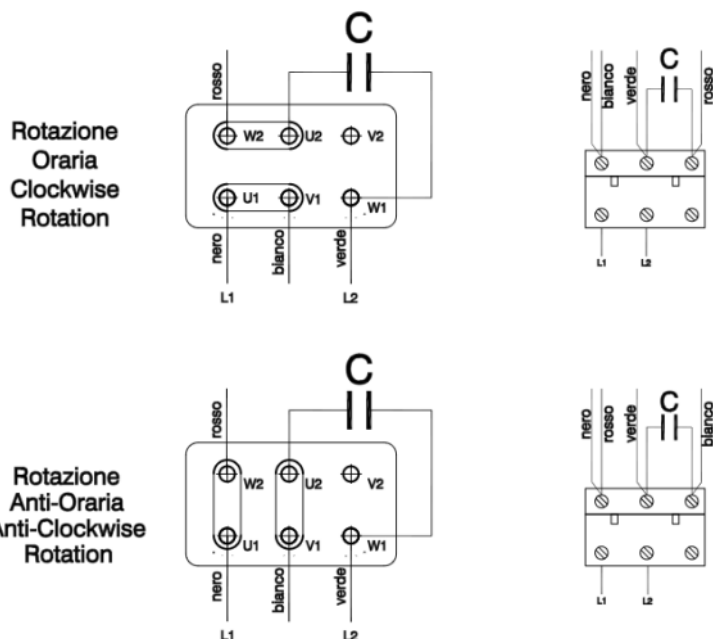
Rotazione
Oraria
Clockwise
Rotation

C

rosso

W2 U2 V2

U1 V1 W1

nero bianco verde

L1 L2

nero bianco verde C rosso

L1 L2

Rotazione
Anti-Oraria
Anti-Clockwise
Rotation

C

rosso

W2 U2 V2

U1 V1 W1

nero bianco verde

L1 L2

nero rosso verde C bianco

L1 L2